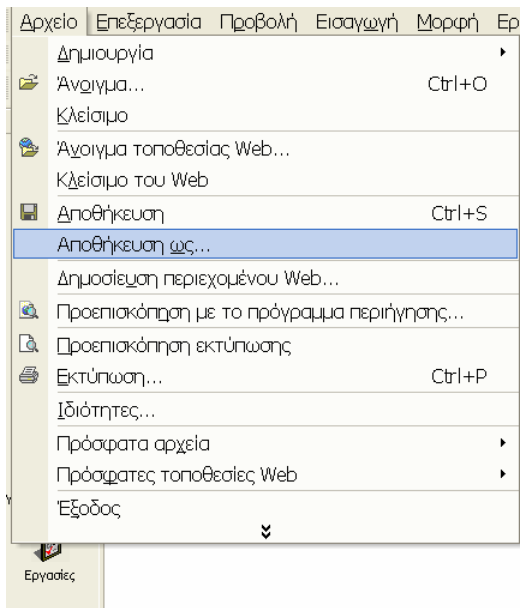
Αρχείο Επεξεργασία Προβολή Εισαγωγή Μορφή Ερ

Δημιουργία
Άνοιγμα... Ctrl+O
Κλείσιμο
Άνοιγμα τοποθεσίας Web...
Κλείσιμο του Web
Αποθήκευση Ctrl+S
Αποθήκευση ως...
Δημοσίευση περιεχομένου Web...
Προεπισκόπηση με το πρόγραμμα περιήγησης...
Προεπισκόπηση εκτύπωσης
Εκτύπωση... Ctrl+P
Ιδιότητες...
Πρόσφατα αρχεία
Πρόσφατες τοποθεσίες Web
Έξοδος

Εργασίες